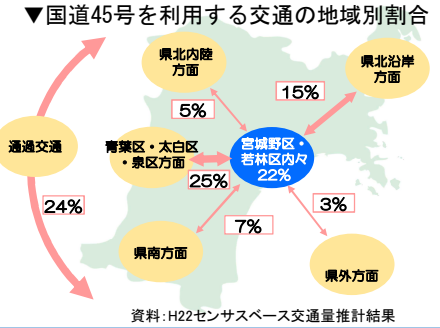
▼国道45号を利用する交通の地域別割合

県北内陸方面

県北沿岸方面

5%

15%

通過交通

青葉区・太白区・泉区方面

宮城野区・若林区内々
22%

25%

24%

7%

3%

県南方面

県外方面

資料：H22センサスベース交通量推計結果